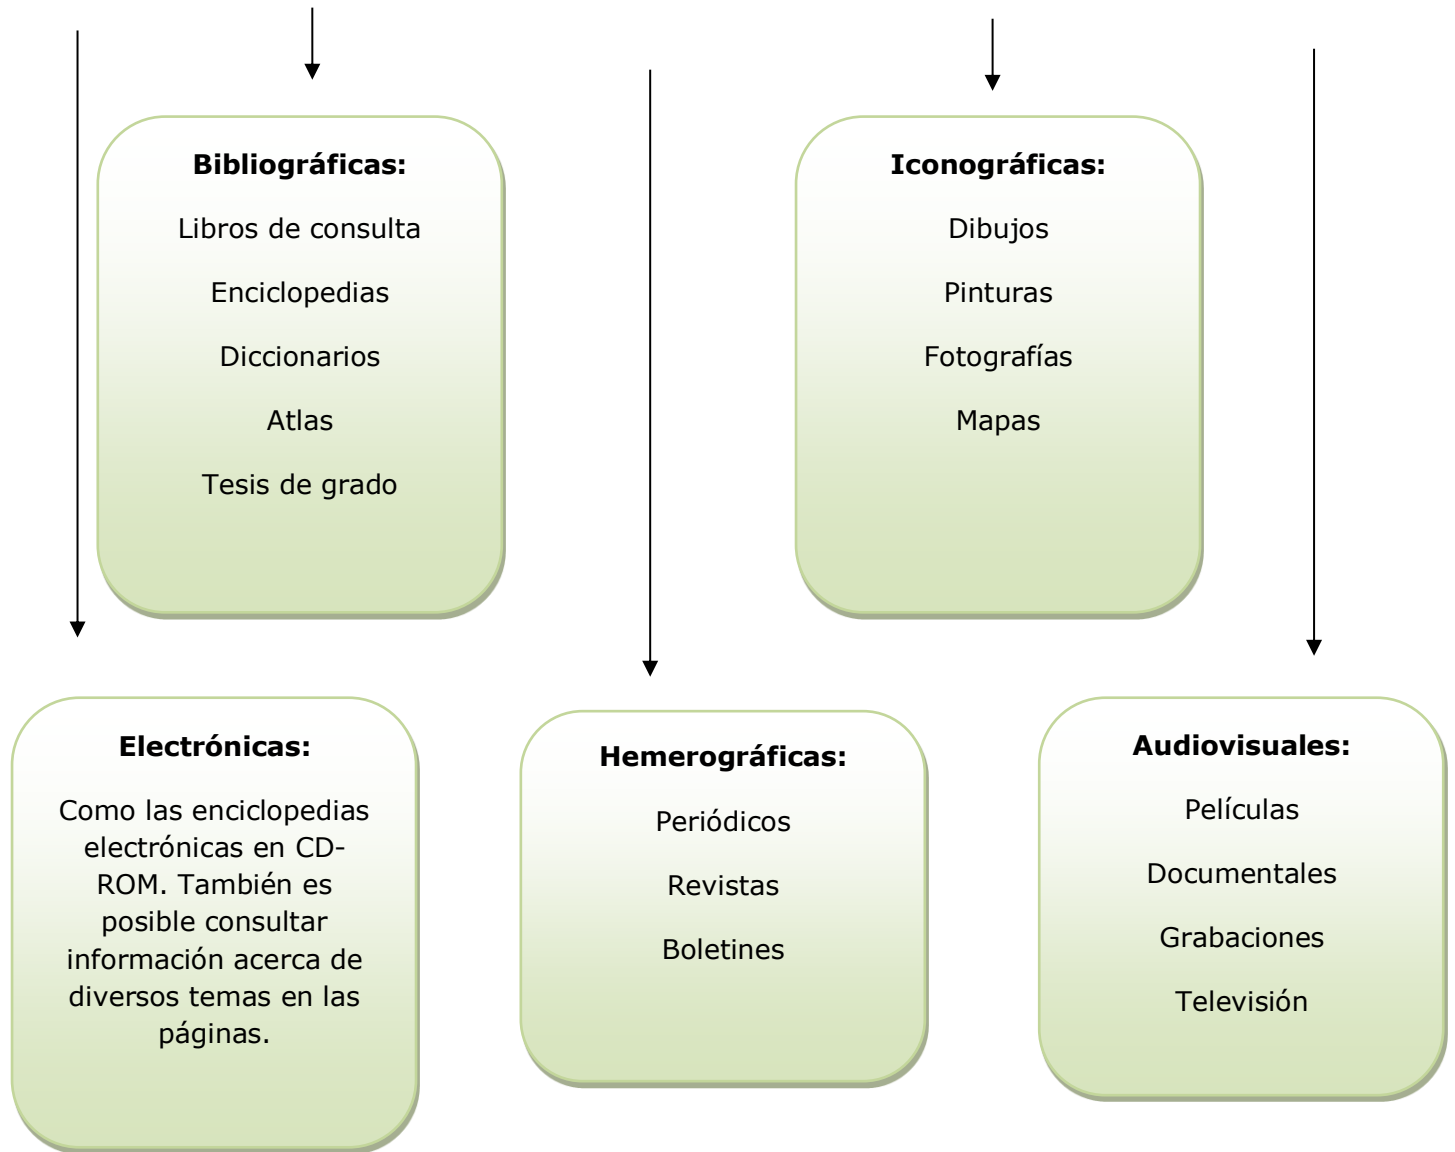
Bibliográficas:

Libros de consulta

Enciclopedias

Diccionarios

Atlas

Tesis de grado

Iconográficas:

Dibujos

Pinturas

Fotografías

Mapas

Electrónicas:

Como las enciclopedias electrónicas en CD-ROM. También es posible consultar información acerca de diversos temas en las páginas.

Hemerográficas:

Periódicos

Revistas

Boletines

Audiovisuales:

Películas

Documentales

Grabaciones

Televisión